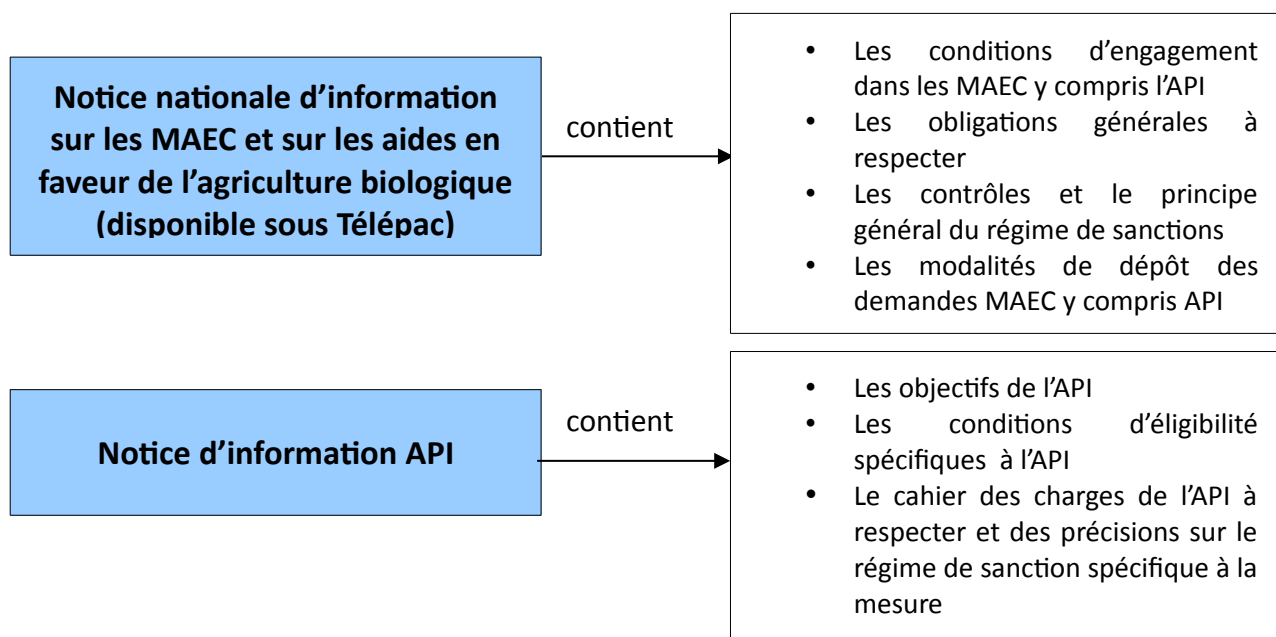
**Notice nationale d'information sur les MAEC et sur les aides en faveur de l'agriculture biologique (disponible sous Télépac)**

contient

- Les conditions d'engagement dans les MAEC y compris l'API
- Les obligations générales à respecter
- Les contrôles et le principe général du régime de sanctions
- Les modalités de dépôt des demandes MAEC y compris API

**Notice d'information API**

contient

- Les objectifs de l'API
- Les conditions d'éligibilité spécifiques à l'API
- Le cahier des charges de l'API à respecter et des précisions sur le régime de sanction spécifique à la mesure